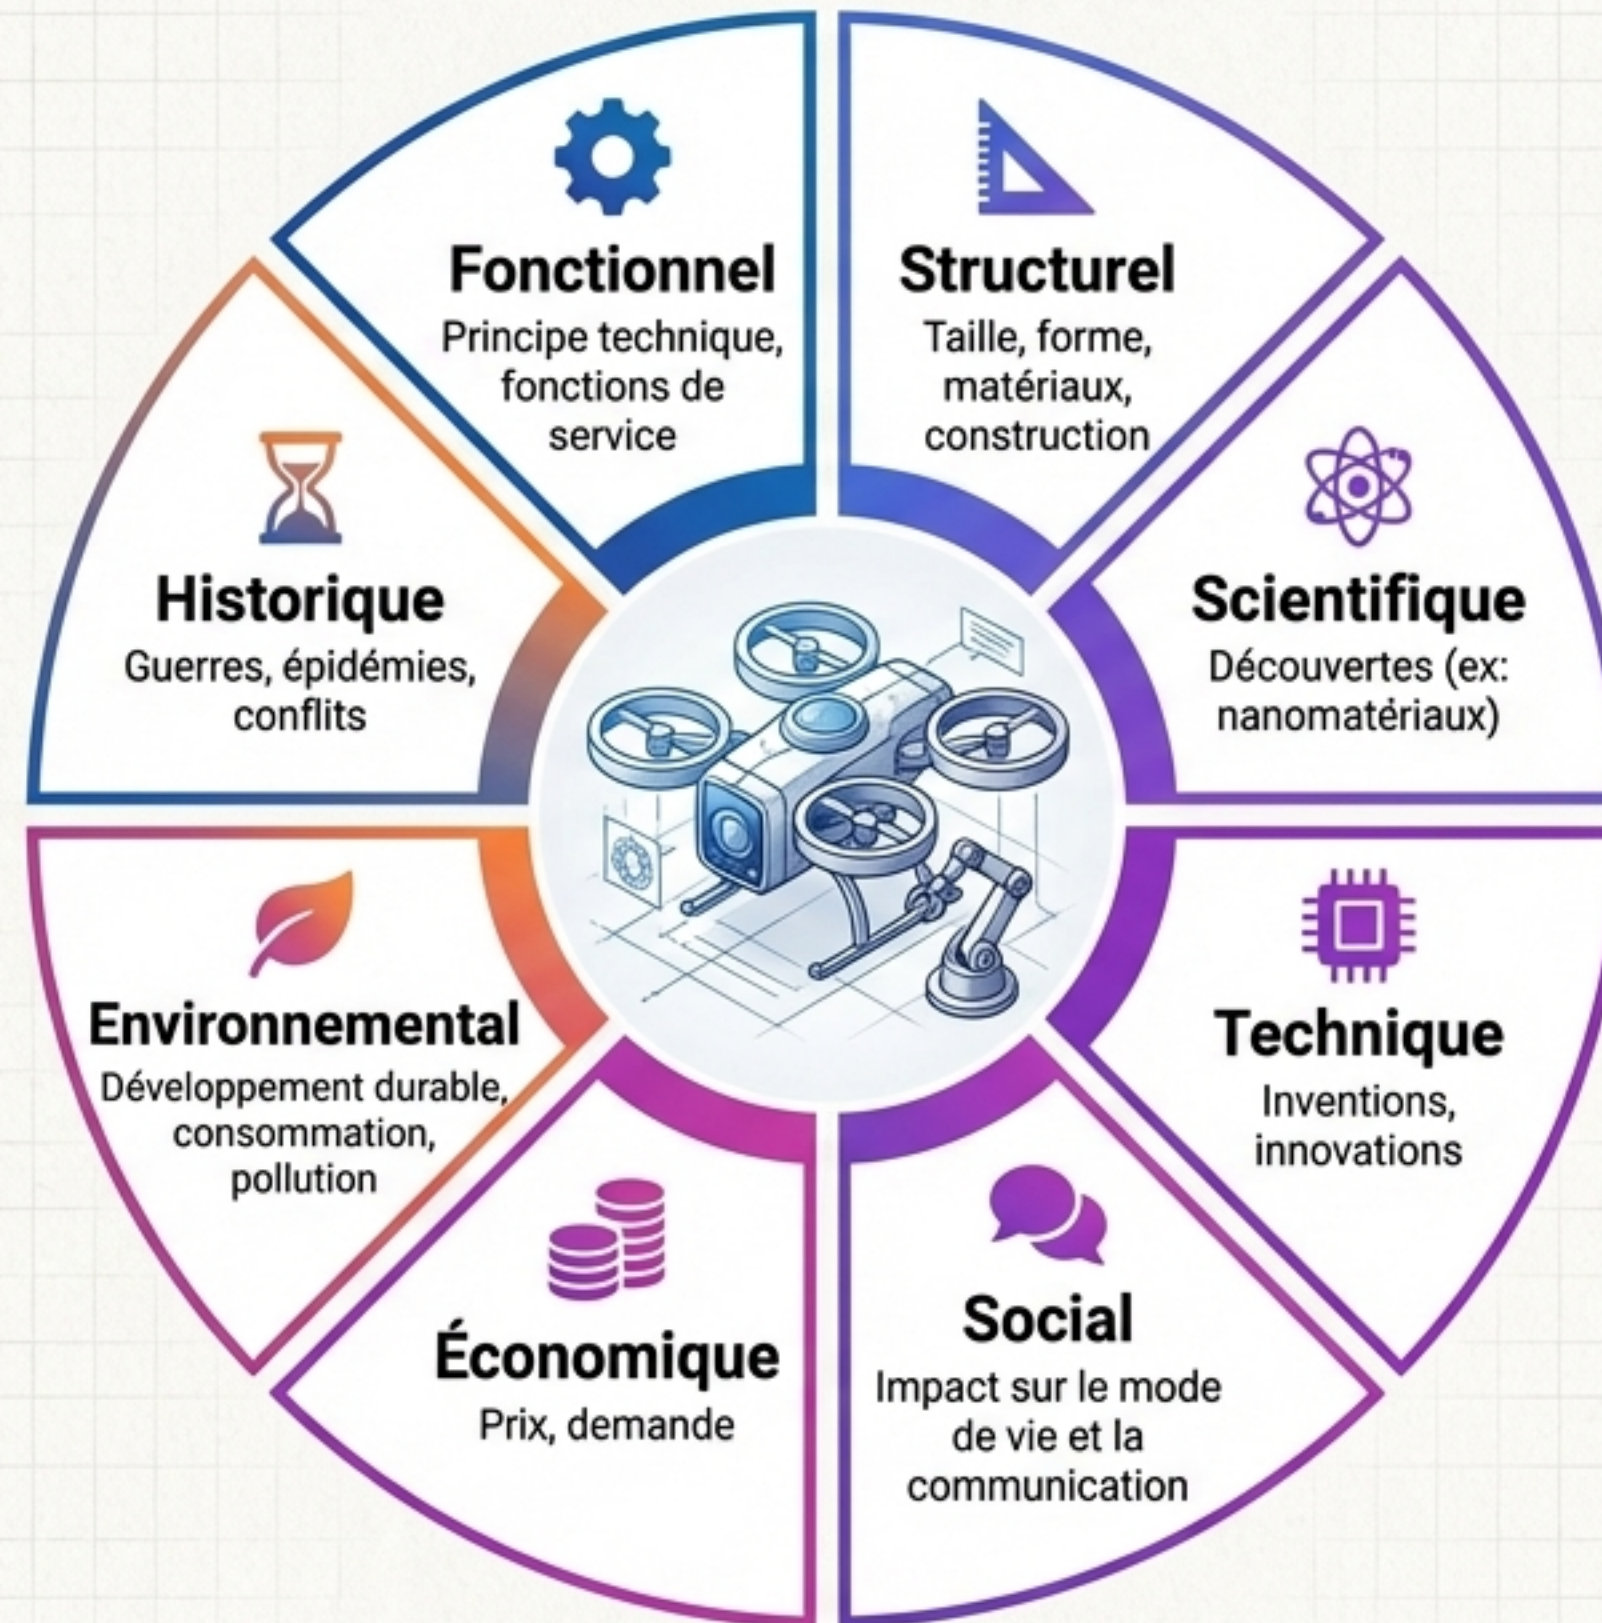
Fonctionnel
Principe technique, fonctions de service

Structurel
Taille, forme, matériaux, construction

Scientifique
Découvertes (ex: nanomatériaux)

Technique
Inventions, innovations

Social
Impact sur le mode de vie et la communication

Économique
Prix, demande

Environnemental
Développement durable, consommation, pollution

Historique
Guerres, épidémies, conflits